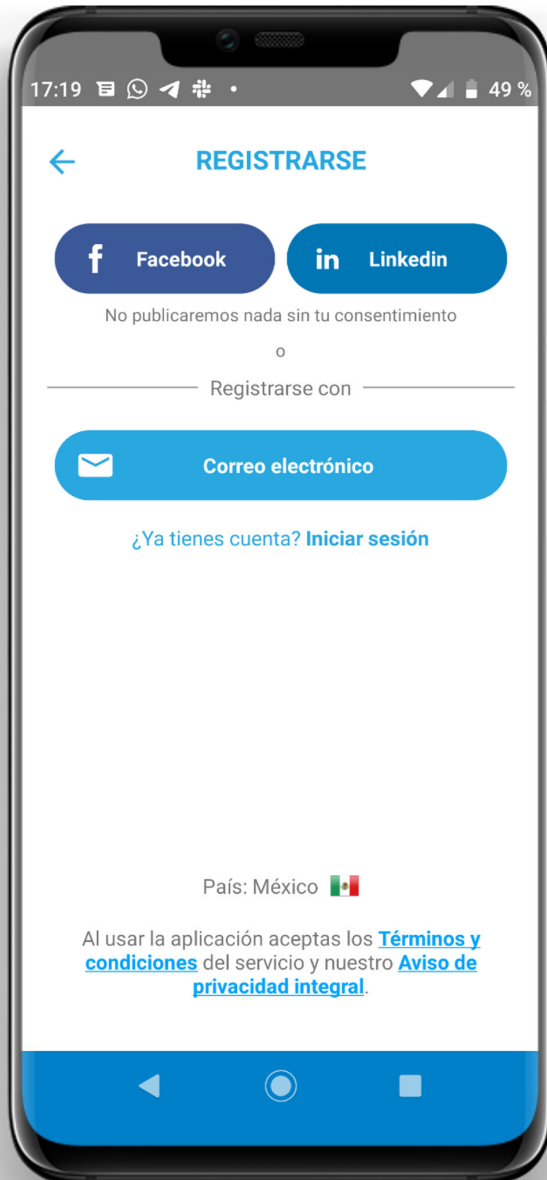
17:19 49 %

REGISTRARSE

Facebook

Linkedin

No publicaremos nada sin tu consentimiento

o

Registrarse con

Correo electrónico

¿Ya tienes cuenta? Iniciar sesión

País: México

Al usar la aplicación aceptas los Términos y condiciones del servicio y nuestro Aviso de privacidad integral.